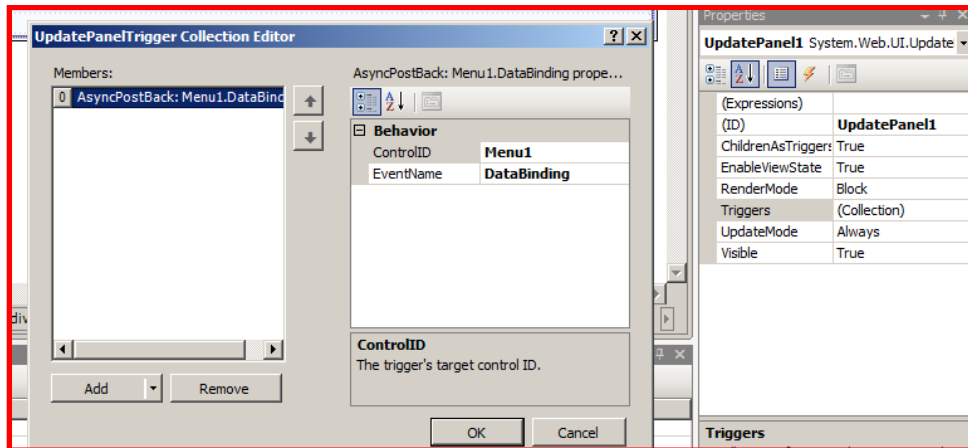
UpdatePanelTrigger Collection Editor

Members:

0 AsyncPostBack: Menu1.DataBind

Add

Remove

AsyncPostBack: Menu1.DataBinding prope...

Behavior

| ControlID | Menu1 |
|---|---|
| EventName | DataBinding |

ControlID
The trigger's target control ID.

OK

Cancel

Properties

UpdatePanel1 System.Web.UI.Update

| (Expressions) | |
|---|---|
| (ID) | UpdatePanel1 |
| ChildrenAsTriggers | True |
| EnableViewState | True |
| RenderMode | Block |
| Triggers | (Collection) |
| UpdateMode | Always |
| Visible | True |

Triggers

div